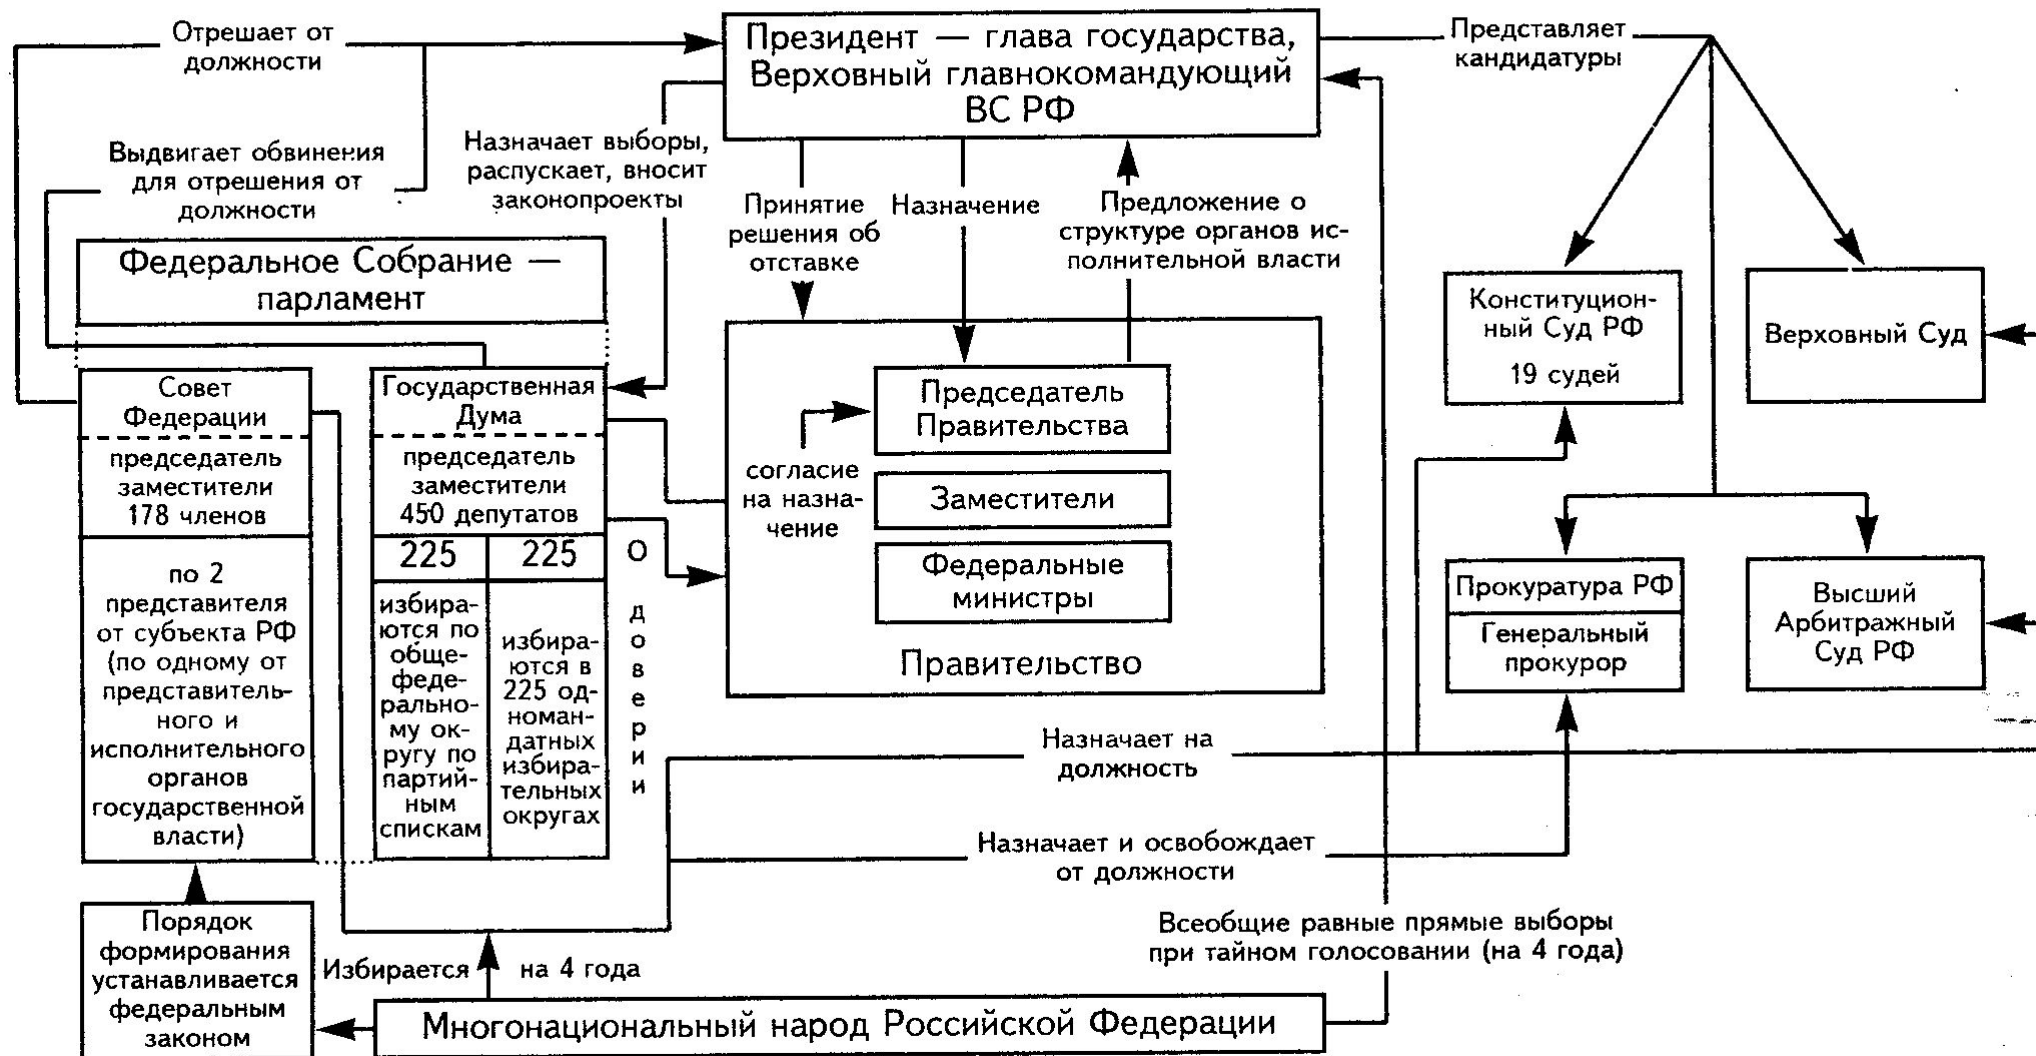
Отрешает от должности

Президент — глава государства, Верховный главнокомандующий ВС РФ

Представляет кандидатуры

Выдвигает обвинения для отрешения от должности

Назначает выборы, распускает, вносит законопроекты

Принятие решения об отставке

Назначение

Предложение о структуре органов исполнительной власти

Федеральное Собрание — парламент

Конституционный Суд РФ

19 судей

Верховный Суд

Совет Федерации

председатель
заместители
178 членов

по 2 представителя от субъекта РФ (по одному от представительного и исполнительного органов государственной власти)

Государственная Дума

председатель
заместители
450 депутатов

| 225 | 225 |
|---|---|
| избираются по общефедеральному округу по партийным спискам | избираются в 225 одномандатных избирательных округах |

О доверии

согласие на назначение

Председатель Правительства

Заместители

Федеральные министры

Правительство

Прокуратура РФ

Генеральный прокурор

Высший Арбитражный Суд РФ

Назначает на должность

Назначает и освобождает от должности

Всеобщие равные прямые выборы при тайном голосовании (на 4 года)

Порядок формирования устанавливается федеральным законом

Избирается на 4 года

Многонациональный народ Российской Федерации